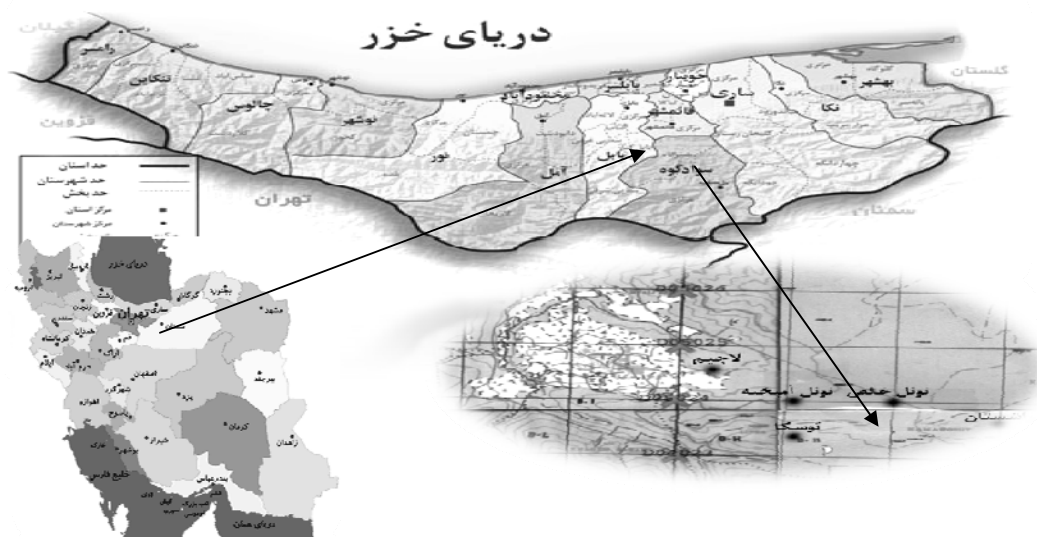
دریای خزر

گیلان
قزوین
تهران
گلستان
سمنان

رامسر
تنکابن
چالوس
نوشهر
نور
آمل
بابل
بابلسر
محمودآباد
جویبار
قائمشهر
ساری
نکا
بهشهر
سوادکوه

حد استان
حد شهرستان
حد بخش
مرکز استان
مرکز شهرستان

دریای خزر
تهران
قزوین
سمنان
مشهد
بجنورد
گرگان
ساری
رشت
زنجان
تبریز
ارومیه
همدان
کرمانشاه
ایلام
اراک
قم
اصفهان
یزد
بیرجند
کرمان
زاهدان
شیراز
بوشهر
اهواز
یاسوج
شهرکرد
خرم آباد
بندرعباس
خلیج فارس
دریای عمان

لاجیم
تونل
تونل
تونل
توسکا